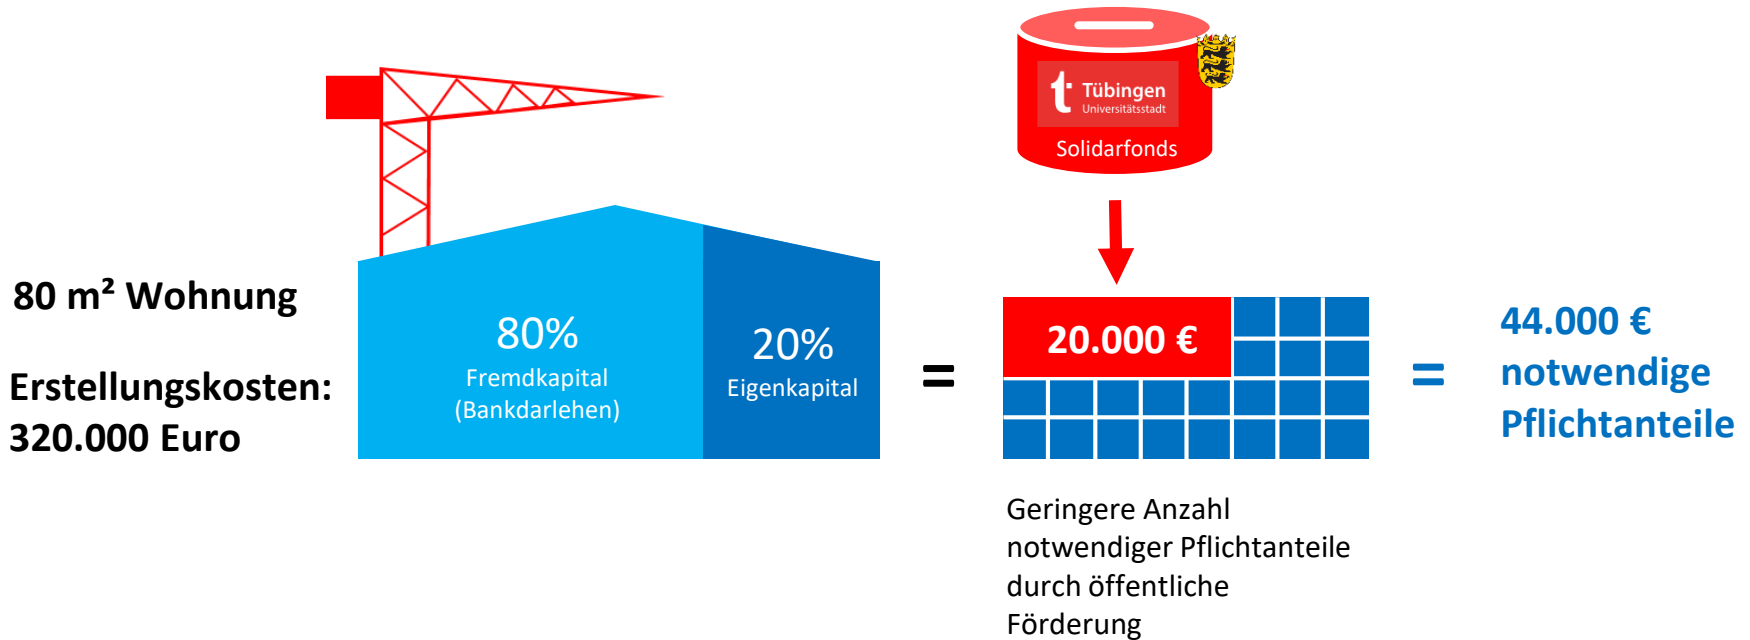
t Tübingen
Universitätsstadt
Solidarfonds

80 m² Wohnung

Erstellungskosten:
320.000 Euro

80%
Fremdkapital
(Bankdarlehen)

20%
Eigenkapital

=

20.000 €

=

44.000 €
notwendige
Pflichtanteile

Geringere Anzahl notwendiger Pflichtanteile durch öffentliche Förderung